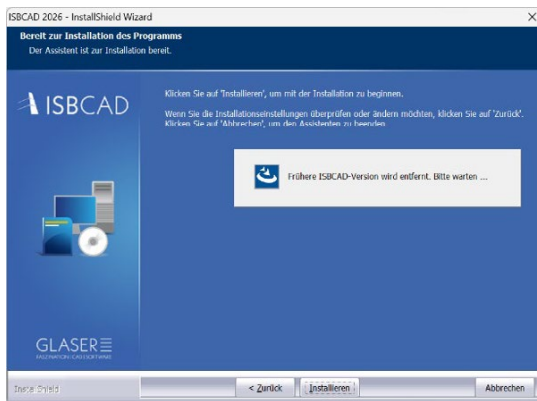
ISBCAD 2026 - InstallShield Wizard

Bereit zur Installation des Programms
Der Assistent ist zur Installation bereit.

ISBCAD

Klicken Sie auf 'Installieren', um mit der Installation zu beginnen.

Wenn Sie die Installationseinstellungen überprüfen oder ändern möchten, klicken Sie auf 'Zurück'. Klicken Sie auf 'Abbrechen', um den Assistenten zu beenden.

Frühere ISBCAD-Version wird entfernt. Bitte warten ...

GLASER
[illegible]

InstallShield

< Zurück

Installieren

Abbrechen